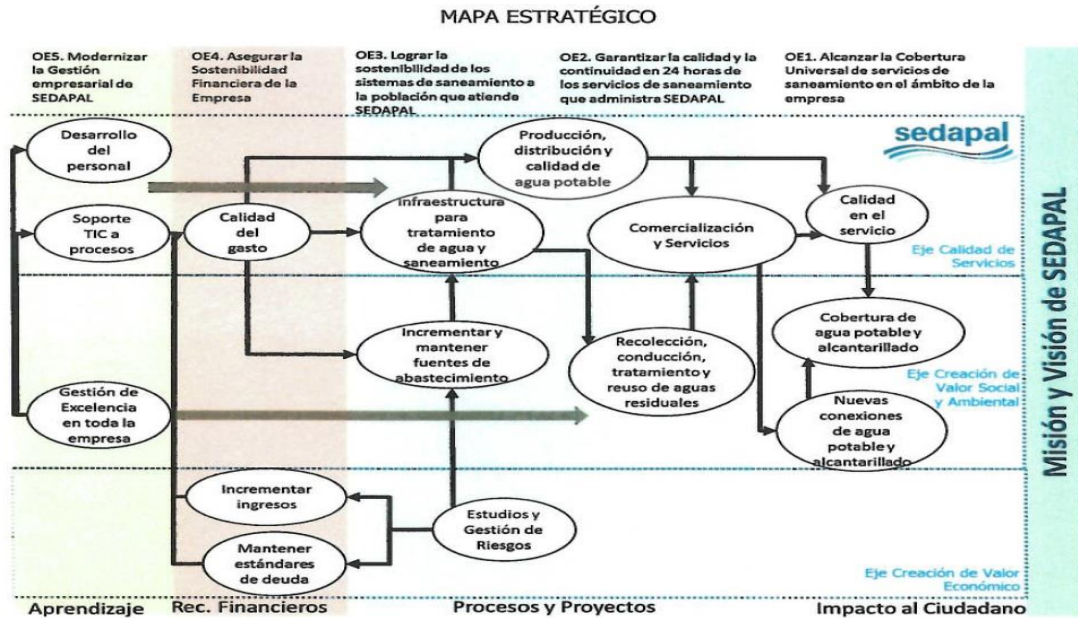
MAPA ESTRATÉGICO

OE5. Modernizar la Gestión empresarial de SEDAPAL

OE4. Asegurar la Sostenibilidad Financiera de la Empresa

OE3. Lograr la sostenibilidad de los sistemas de saneamiento a la población que atiende SEDAPAL

OE2. Garantizar la calidad y la continuidad en 24 horas de los servicios de saneamiento que administra SEDAPAL

OE1. Alcanzar la Cobertura Universal de servicios de saneamiento en el ámbito de la empresa

sedapal

Desarrollo del personal

Producción, distribución y calidad de agua potable

Soporte TIC a procesos

Calidad del gasto

Infraestructura para tratamiento de agua y saneamiento

Comercialización y Servicios

Calidad en el servicio

Eje Calidad de Servicios

Incrementar y mantener fuentes de abastecimiento

Recolección, conducción, tratamiento y reuso de aguas residuales

Cobertura de agua potable y alcantarillado

Gestión de Excelencia en toda la empresa

Eje Creación de Valor Social y Ambiental

Nuevas conexiones de agua potable y alcantarillado

Incrementar ingresos

Estudios y Gestión de Riesgos

Mantener estándares de deuda

Eje Creación de Valor Económico

Aprendizaje

Rec. Financieros

Procesos y Proyectos

Impacto al Ciudadano

Misión y Visión de SEDAPAL